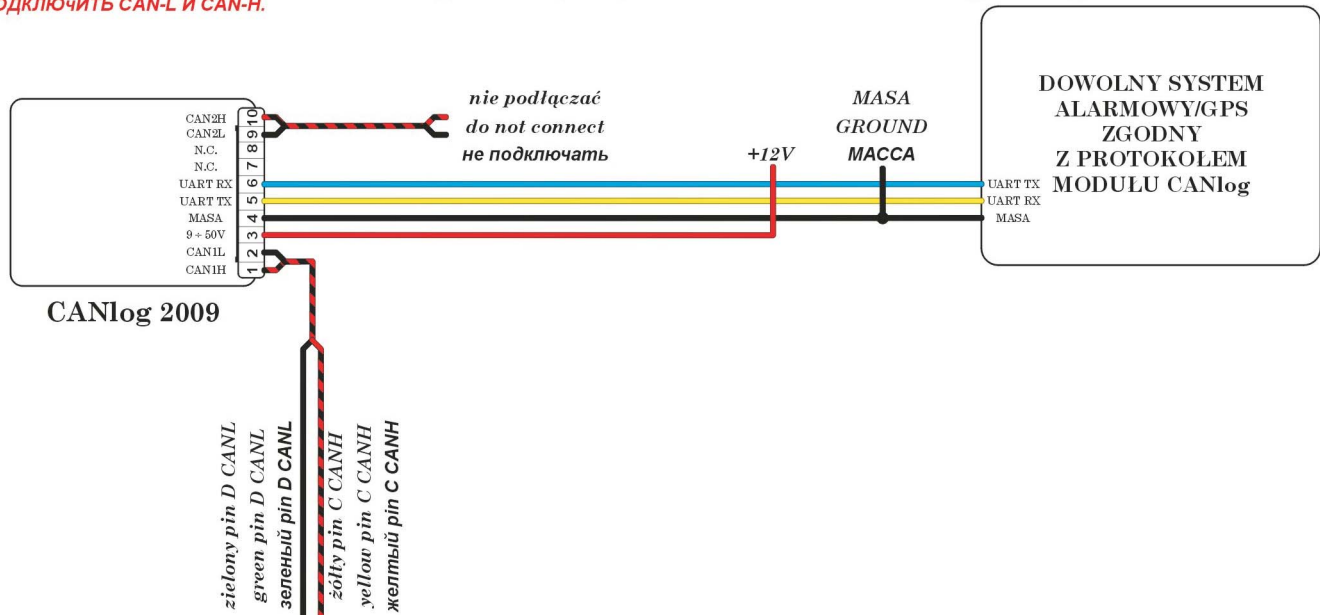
ОДКЛЮЧИТЬ CAN-L И CAN-H.

CAN2H 10
CAN2L 9
N.C. 8
N.C. 7
UART RX 6
UART TX 5
MASA 4
9 ÷ 50V 3
CAN1L 2
CAN1H 1

CANlog 2009

nie podłączać
do not connect
не подключать

+12V

MASA
GROUND
МАССА

UART TX
UART RX
MASA

DOWOLNY SYSTEM ALARMOWY/GPS ZGODNY Z PROTOKOŁEM MODUŁU CANlog

zielony pin D CANL
green pin D CANL
зеленый pin D CANL

żółty pin C CANH
yellow pin C CANH
желтый pin C CANH